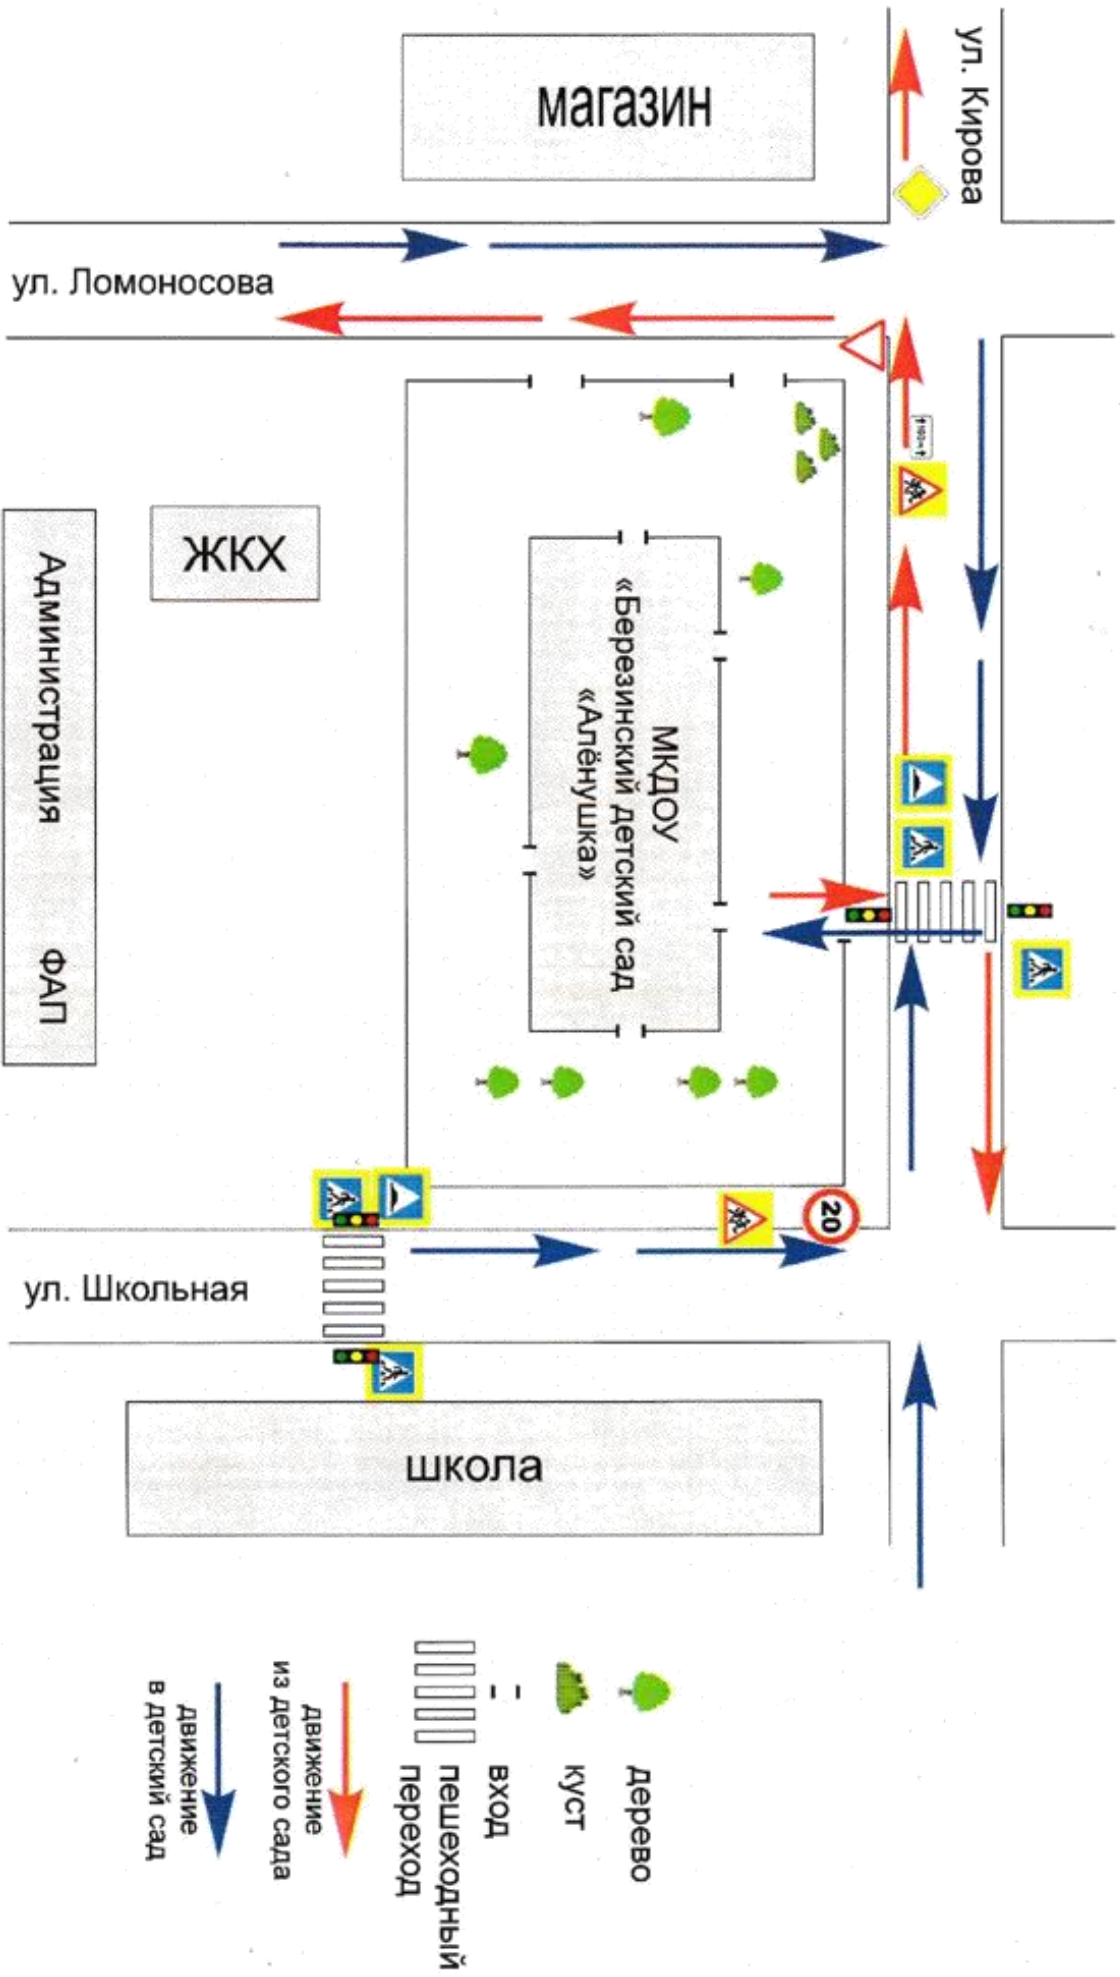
магазин

ул. Кирова

ул. Ломоносова

ЖКХ

Администрация

ФАП

МКДОУ
«Березинский детский сад
«Алёнушка»

20

ул. Школьная

школа

дерево

куст

вход

пешеходный переход

движение из детского сада

движение в детский сад